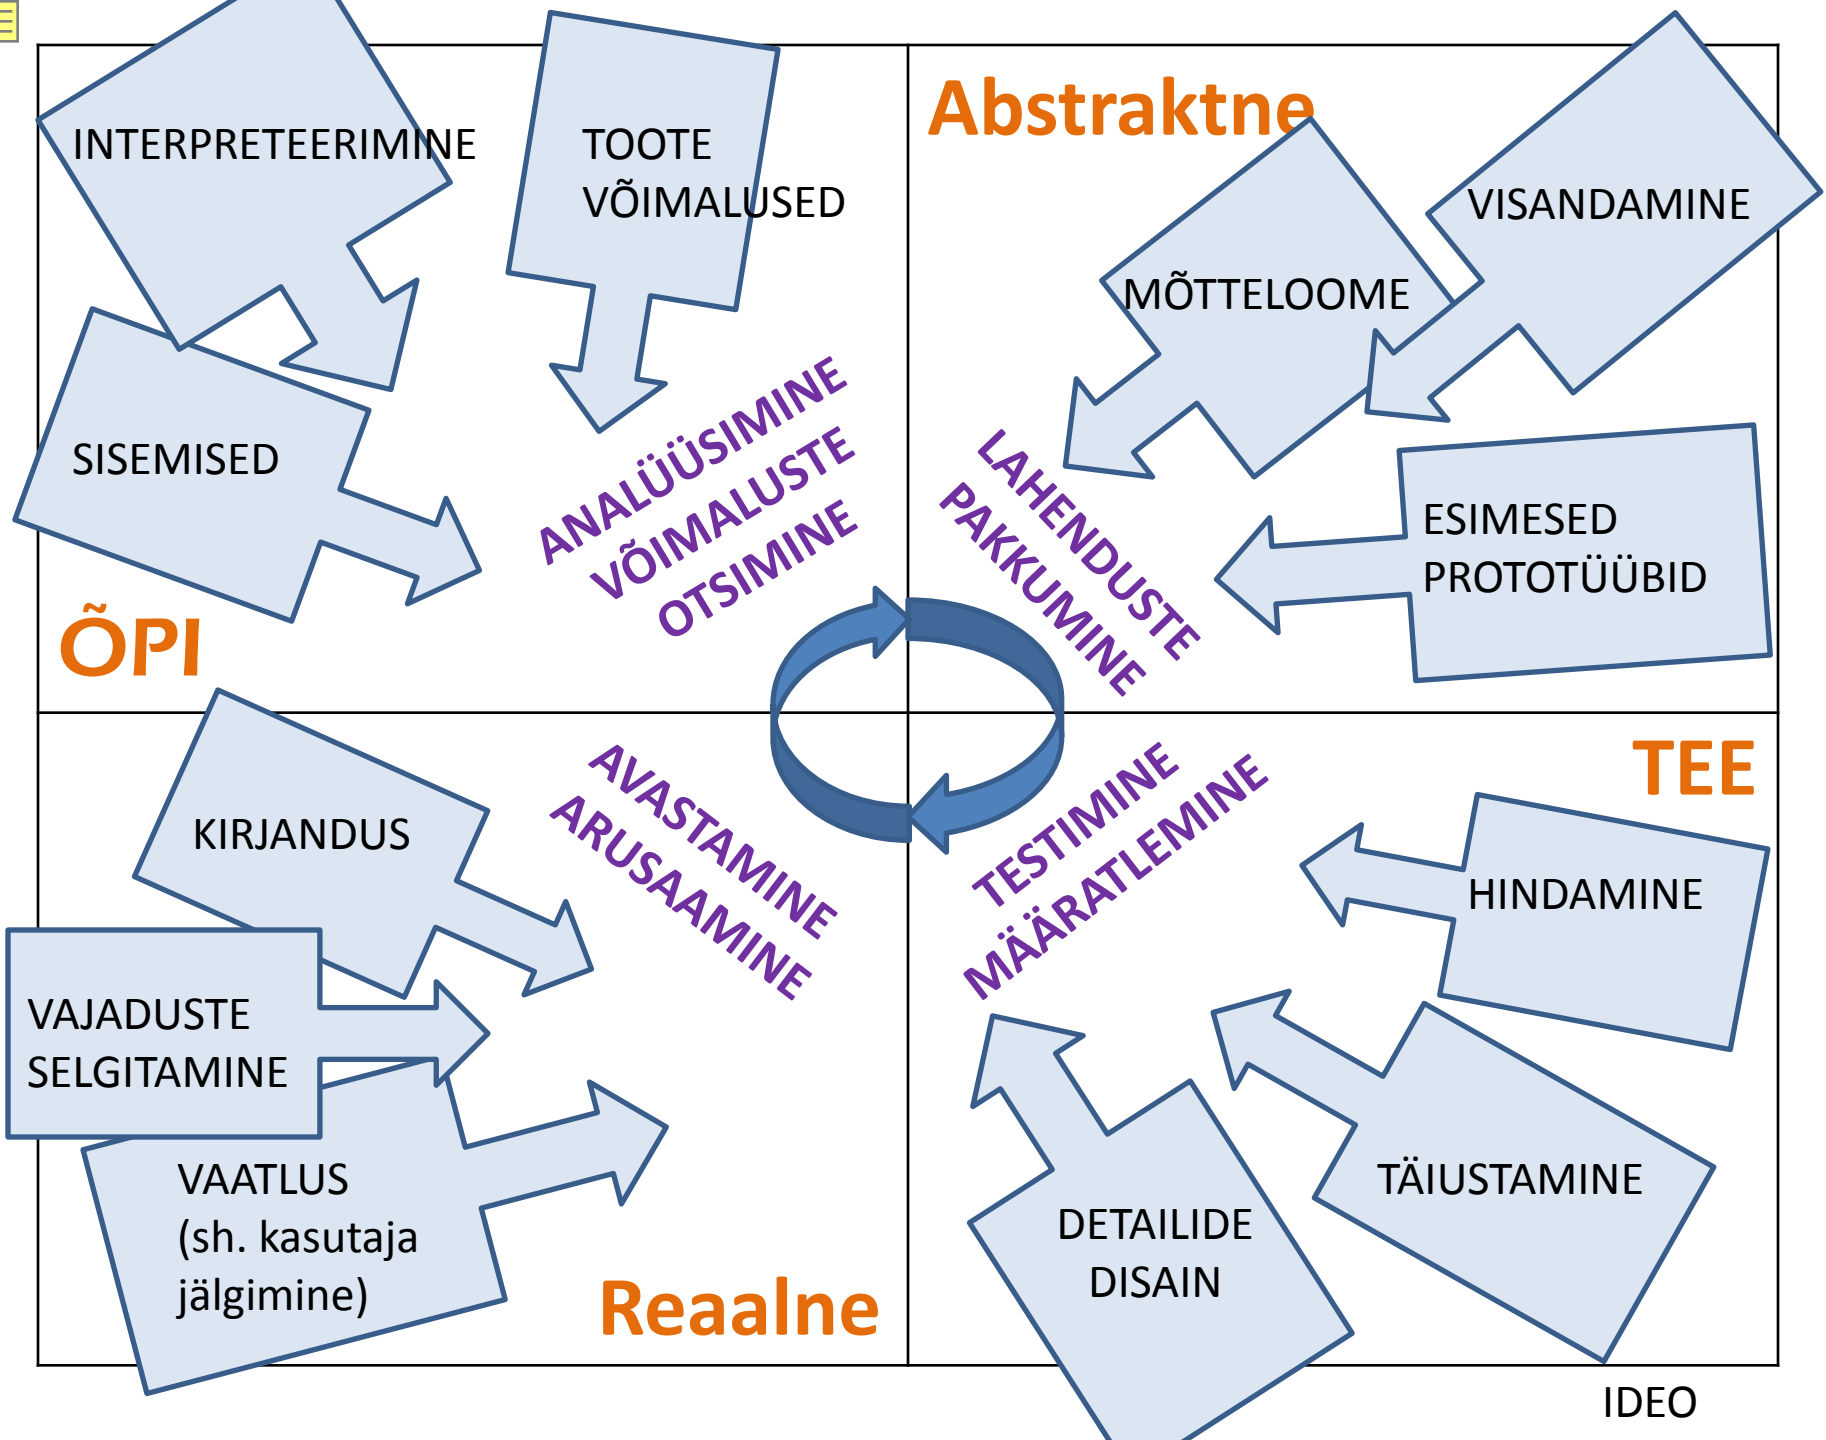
INTERPRETEERIMINE

TOOTE VÕIMALUSED

Abstraktne

VISANDAMINE

MÕTTELOOME

SISEMISED

ANALÜÜSIMINE VÕIMALUSTE OTSIMINE

LAHENDUSTE PAKKUMINE

ESIMESED PROTOTÜÜBID

ÕPI

TEE

KIRJANDUS

AVASTAMINE ARUSAAMINE

TESTIMINE MÄÄRATLEMINE

HINDAMINE

VAJADUSTE SELGITAMINE

VAATLUS (sh. kasutaja jälgimine)

TÄIUSTAMINE

DETAILIDE DISAIN

Reaalne

IDEO